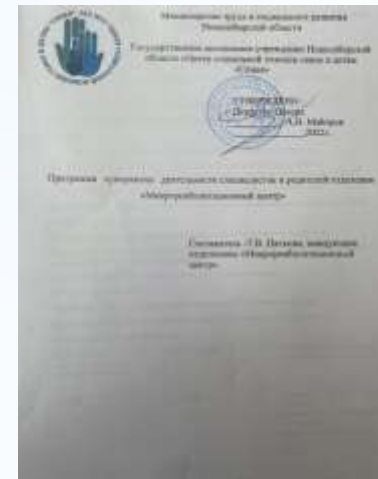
Министерство труда и социального развития Новосибирской области

Государственное автономное учреждение Новосибирской области «Центр социальной помощи семье и детям «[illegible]»

«УТВЕРЖДАЮ»
Директор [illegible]
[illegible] А.В. Майоров
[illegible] 2022 г.

Программа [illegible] деятельности специалистов в родительской гостиной «Нейрореабилитационный центр»

Составитель: Т.В. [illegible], заведующая отделением «Нейрореабилитационный центр»